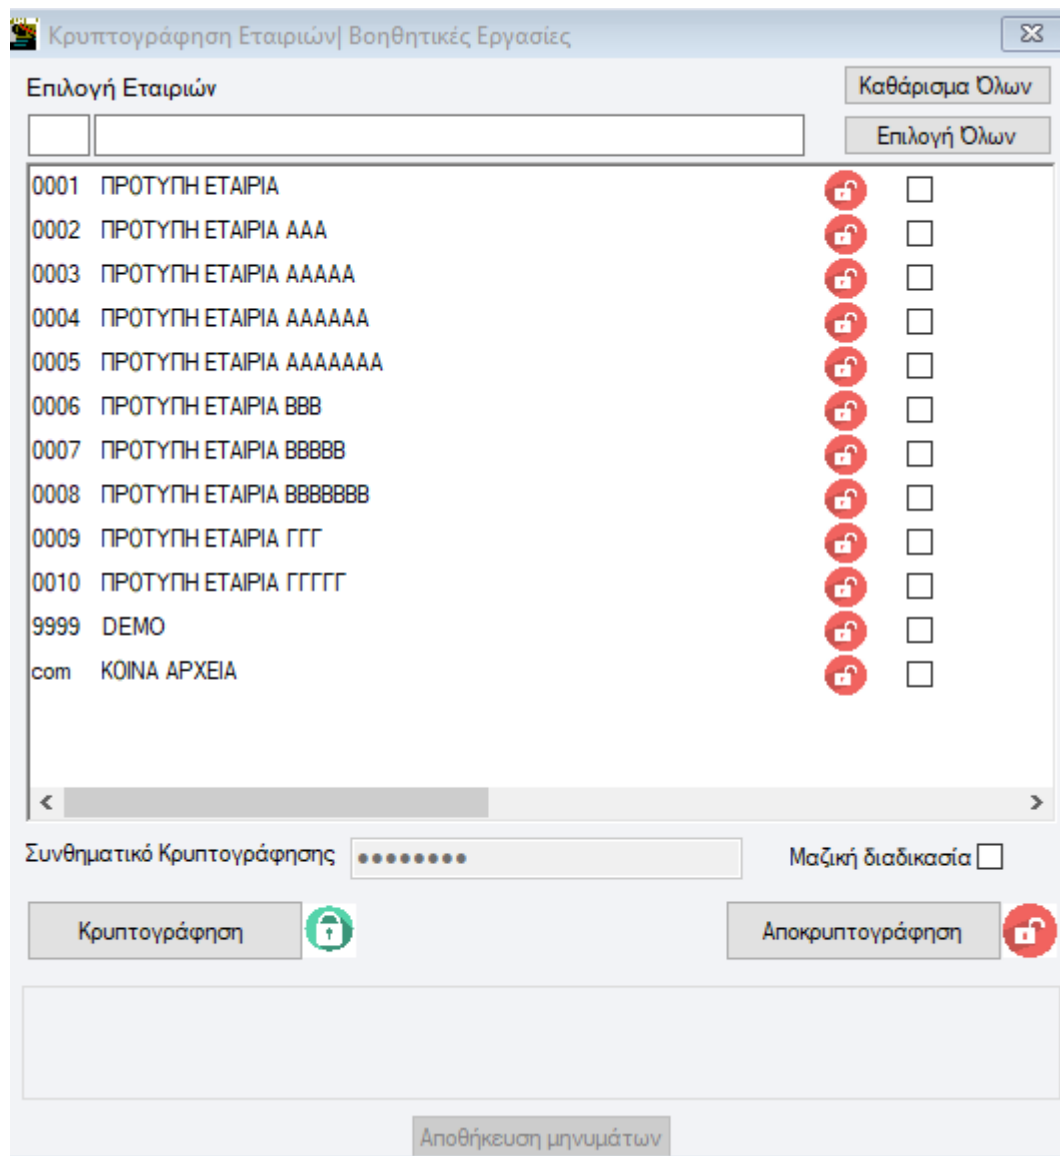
Κρυπτογράφηση Εταιριών| Βοηθητικές Εργασίες

Επιλογή Εταιριών

Καθάρισμα Όλων

Επιλογή Όλων

0001 ΠΡΟΤΥΠΗ ΕΤΑΙΡΙΑ
0002 ΠΡΟΤΥΠΗ ΕΤΑΙΡΙΑ ΑΑΑ
0003 ΠΡΟΤΥΠΗ ΕΤΑΙΡΙΑ ΑΑΑΑΑ
0004 ΠΡΟΤΥΠΗ ΕΤΑΙΡΙΑ ΑΑΑΑΑΑ
0005 ΠΡΟΤΥΠΗ ΕΤΑΙΡΙΑ ΑΑΑΑΑΑΑ
0006 ΠΡΟΤΥΠΗ ΕΤΑΙΡΙΑ ΒΒΒ
0007 ΠΡΟΤΥΠΗ ΕΤΑΙΡΙΑ ΒΒΒΒΒ
0008 ΠΡΟΤΥΠΗ ΕΤΑΙΡΙΑ ΒΒΒΒΒΒΒ
0009 ΠΡΟΤΥΠΗ ΕΤΑΙΡΙΑ ΓΓΓ
0010 ΠΡΟΤΥΠΗ ΕΤΑΙΡΙΑ ΓΓΓΓΓ
9999 DEMO
com ΚΟΙΝΑ ΑΡΧΕΙΑ

Συνθηματικό Κρυπτογράφησης ••••••••

Μαζική διαδικασία

Κρυπτογράφηση

Αποκρυπτογράφηση

Αποθήκευση μηνυμάτων